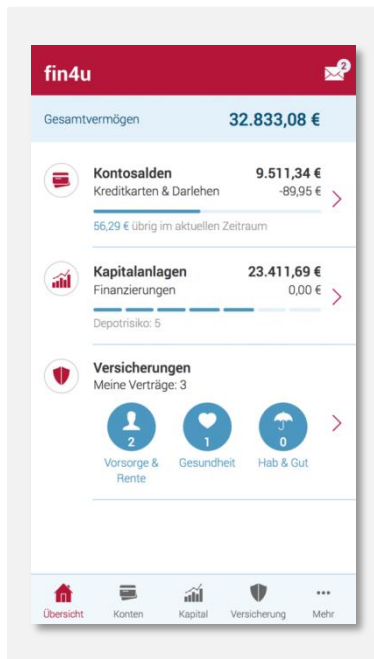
fin4u

2

Gesamtvermögen 32.833,08 €

Kontosalden 9.511,34 €
Kreditkarten & Darlehen -89,95 €
56,29 € übrig im aktuellen Zeitraum

Kapitalanlagen 23.411,69 €
Finanzierungen 0,00 €
Depotrisiko: 5

Versicherungen
Meine Verträge: 3

2
Vorsorge & Rente

1
Gesundheit

0
Hab & Gut

Übersicht Konten Kapital Versicherung Mehr